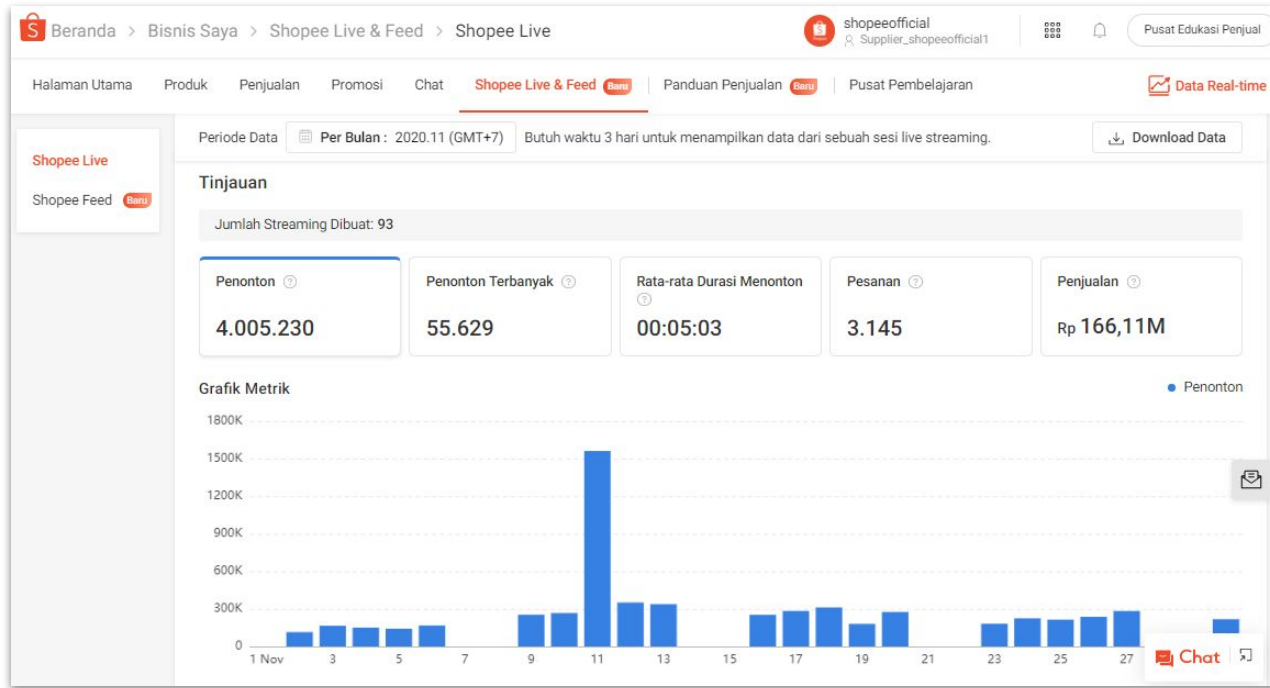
Beranda > Bisnis Saya > Shopee Live & Feed > Shopee Live

shopeeofficial
Supplier_shopeeofficial1

Pusat Edukasi Penjual

Halaman Utama Produk Penjualan Promosi Chat Shopee Live & Feed Baru Panduan Penjualan Baru Pusat Pembelajaran

Data Real-time

Shopee Live
Shopee Feed Baru

Periode Data Per Bulan : 2020.11 (GMT+7) Butuh waktu 3 hari untuk menampilkan data dari sebuah sesi live streaming.

Download Data

Tinjauan

Jumlah Streaming Dibuat: 93

| Penonton | Penonton Terbanyak | Rata-rata Durasi Menonton | Pesanan | Penjualan |
|---|---|---|---|---|
| 4.005.230 | 55.629 | 00:05:03 | 3.145 | Rp 166,11M |

Grafik Metrik

Penonton

1800K
1500K
1200K
900K
600K
300K
0

1 Nov 3 5 7 9 11 13 15 17 19 21 23 25 27

Chat